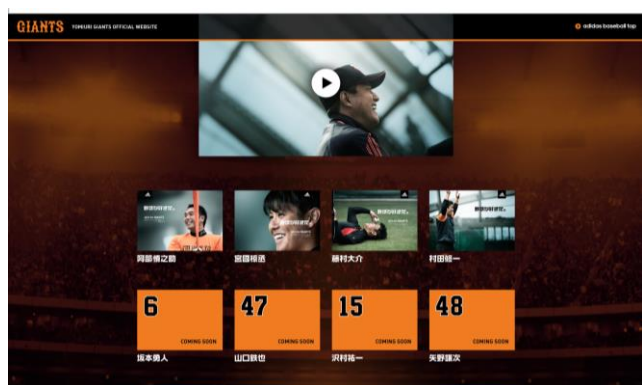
GIANTS YOMIURI GIANTS OFFICIAL WEBSITE

adidas baseball top

阿部慎之助

宮國椋丞

藤村大介

村田修一

6

COMING SOON

坂本勇人

47

COMING SOON

山口鉄也

15

COMING SOON

沢村拓一

48

COMING SOON

矢野謙次